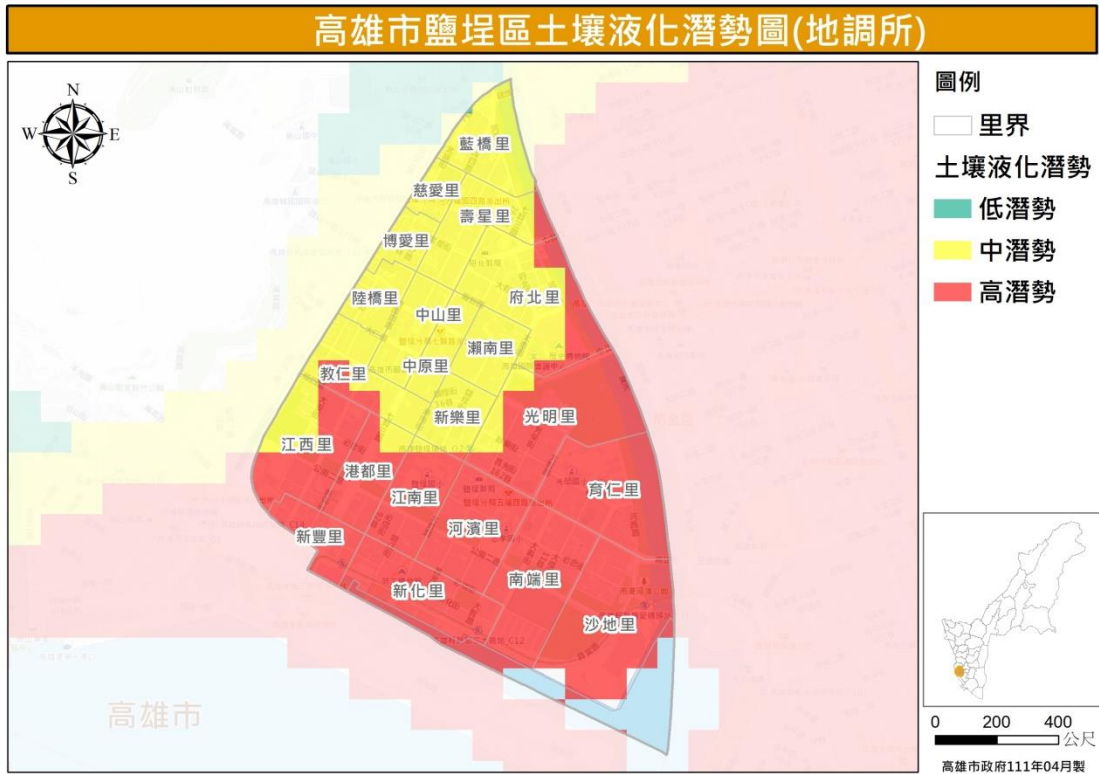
高雄市鹽埕區土壤液化潛勢圖(地調所)

N
W
E
S

藍橋里
慈愛里
壽星里
博愛里
陸橋里
府北里
中山里
瀨南里
教仁里
中原里
新樂里
光明里
江西里
港都里
江南里
育仁里
河濱里
新豐里
南端里
新化里
沙地里

高雄市

圖例
里界
土壤液化潛勢
低潛勢
中潛勢
高潛勢

0 200 400
公尺

高雄市政府111年04月製